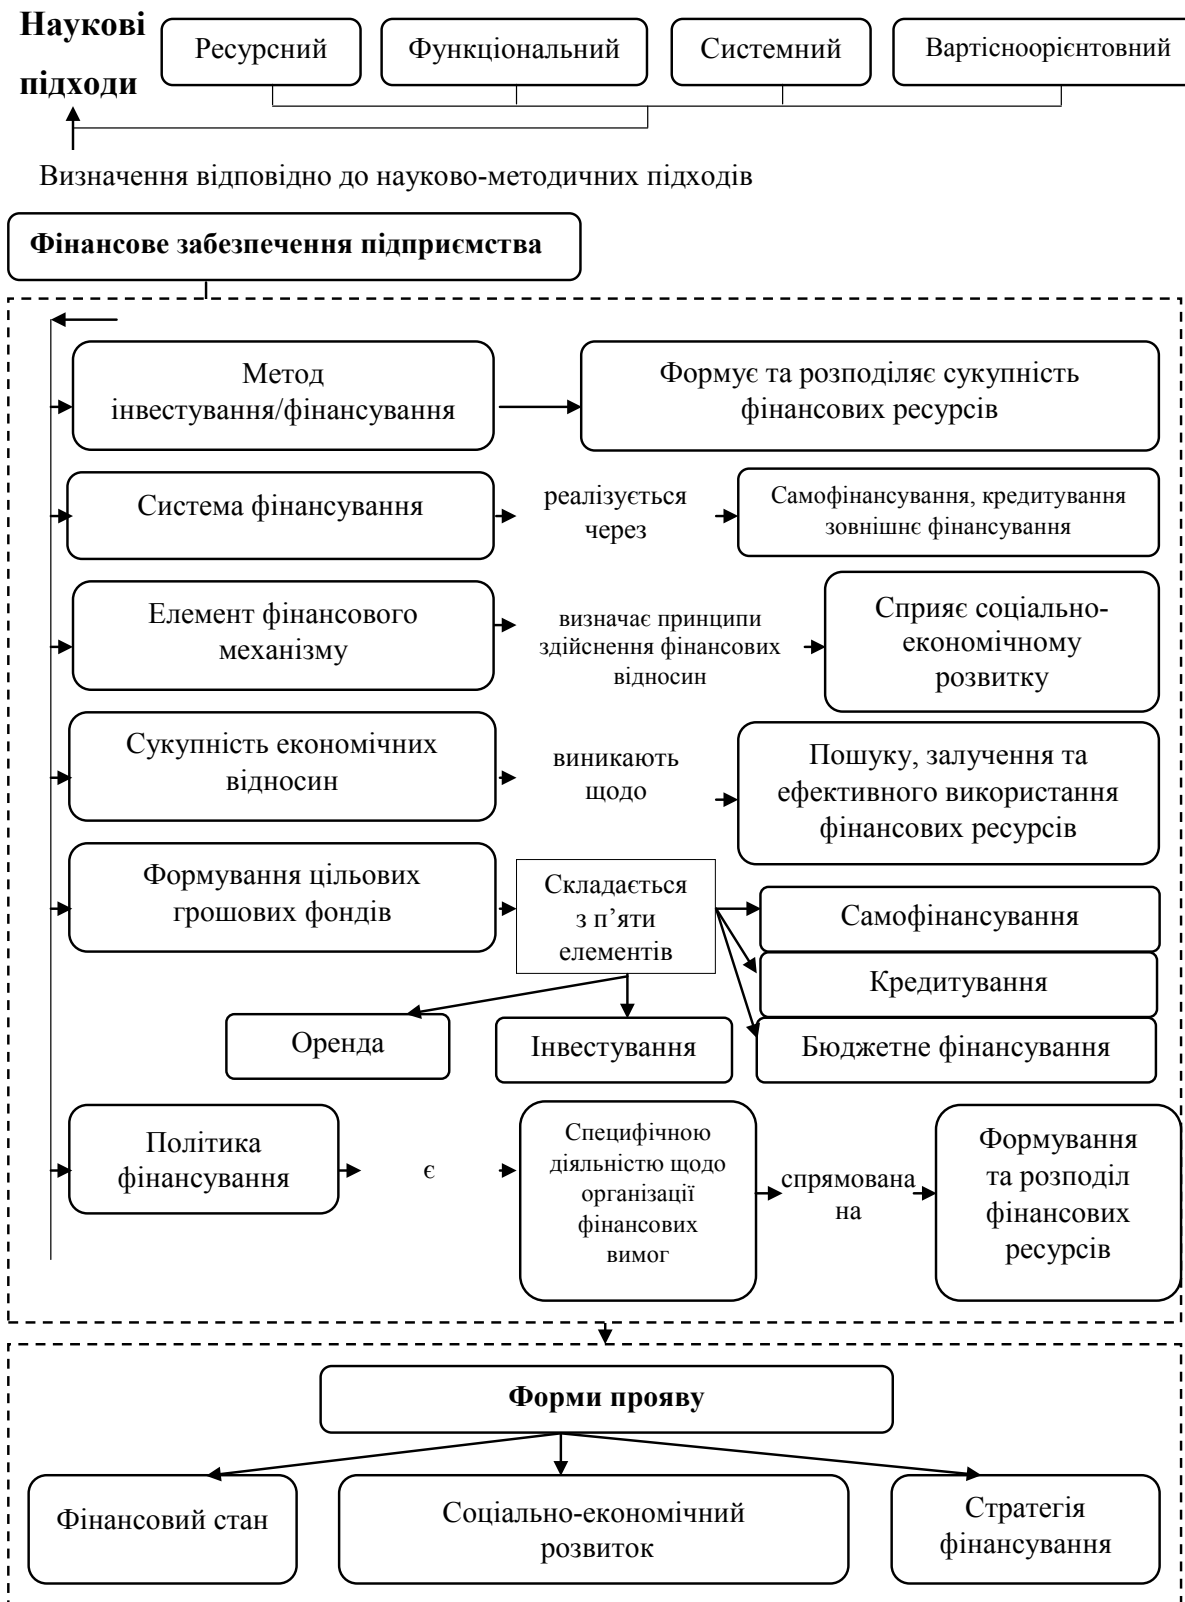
**Наукові підходи**

Ресурсний

Функціональний

Системний

Вартісноорієнтовний

Визначення відповідно до науково-методичних підходів

**Фінансове забезпечення підприємства**

Метод інвестування/фінансування

Формує та розподіляє сукупність фінансових ресурсів

Система фінансування

реалізується через

Самофінансування, кредитування зовнішнє фінансування

Елемент фінансового механізму

визначає принципи здійснення фінансових відносин

Сприяє соціально-економічному розвитку

Сукупність економічних відносин

виникають щодо

Пошуку, залучення та ефективного використання фінансових ресурсів

Формування цільових грошових фондів

Складається з п’яти елементів

Самофінансування

Кредитування

Бюджетне фінансування

Оренда

Інвестування

Політика фінансування

є

Специфічною діяльністю щодо організації фінансових вимог

спрямована на

Формування та розподіл фінансових ресурсів

**Форми прояву**

Фінансовий стан

Соціально-економічний розвиток

Стратегія фінансування